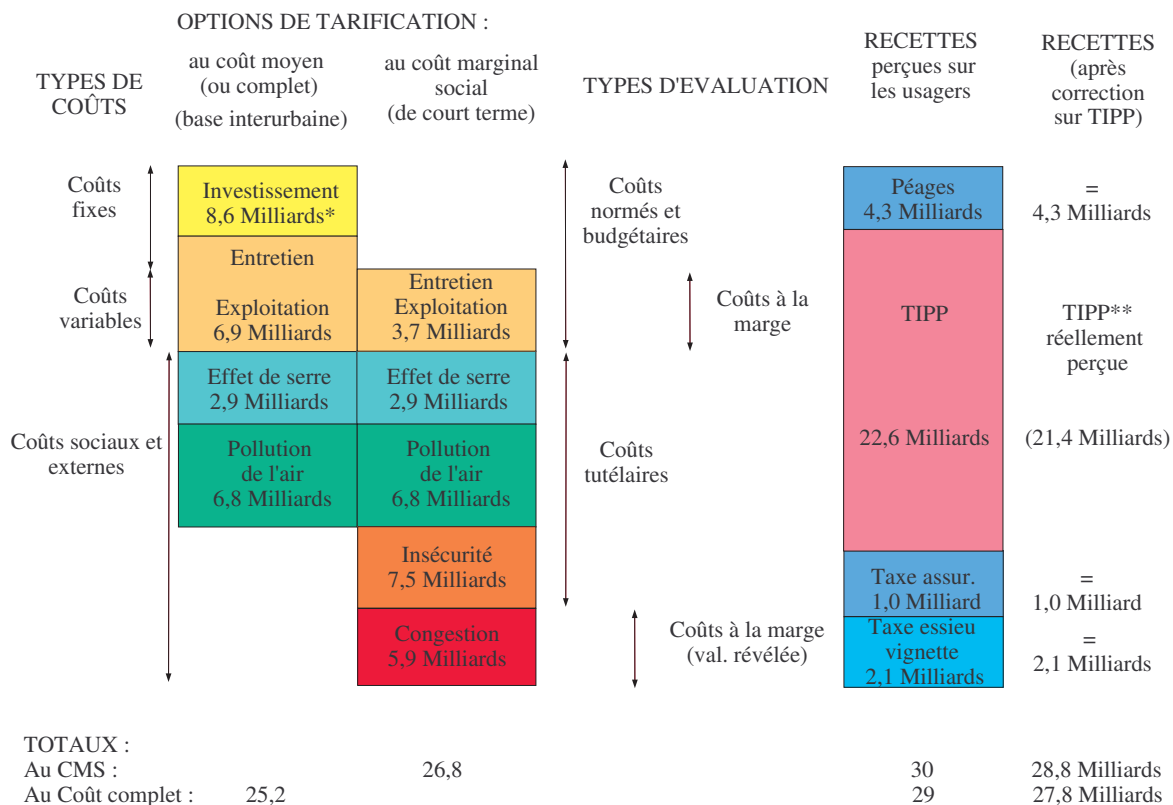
OPTIONS DE TARIFICATION :

TYPES DE COÛTS

au coût moyen (ou complet) (base interurbaine)

au coût marginal social (de court terme)

TYPES D'EVALUATION

RECETTES perçues sur les usagers

RECETTES (après correction sur TIPP)

Coûts fixes

Coûts variables

Coûts sociaux et externes

Investissement 8,6 Milliards*

Entretien

Exploitation 6,9 Milliards

Effet de serre 2,9 Milliards

Pollution de l'air 6,8 Milliards

Entretien Exploitation 3,7 Milliards

Effet de serre 2,9 Milliards

Pollution de l'air 6,8 Milliards

Insécurité 7,5 Milliards

Congestion 5,9 Milliards

Coûts normés et budgétaires

Coûts à la marge

Coûts tutélaires

Coûts à la marge (val. révélée)

Péages 4,3 Milliards

TIPP

22,6 Milliards

Taxe assur. 1,0 Milliard

Taxe essieu vignette 2,1 Milliards

= 4,3 Milliards

TIPP** réellement perçue

(21,4 Milliards)

= 1,0 Milliard

= 2,1 Milliards

TOTAUX :

| | | | | |
|---|---|---|---|---|
| Au CMS : | | 26,8 | 30 | 28,8 Milliards |
| Au Coût complet : | 25,2 | | 29 | 27,8 Milliards |